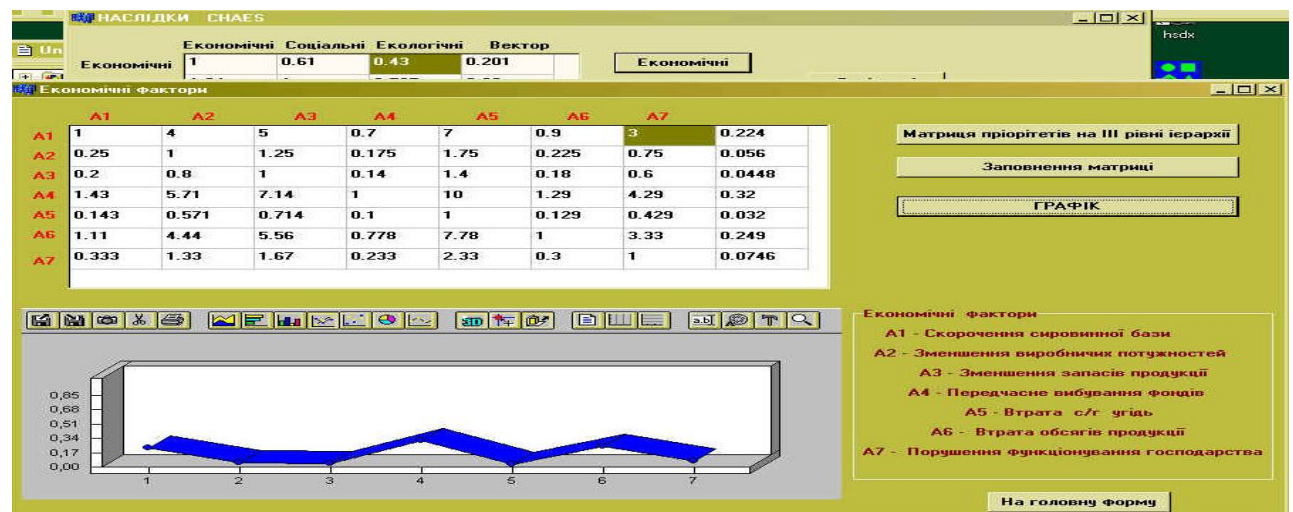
НАСЛІДКИ CHAES

Un

| | Економічні | Соціальні | Екологічні | Вектор |
|---|---|---|---|---|
| Економічні | 1 | 0.61 | 0.43 | 0.201 |

Економічні

hsdx

Економічні фактори

| | A1 | A2 | A3 | A4 | A5 | A6 | A7 | |
|---|---|---|---|---|---|---|---|---|
| A1 | 1 | 4 | 5 | 0.7 | 7 | 0.9 | 3 | 0.224 |
| A2 | 0.25 | 1 | 1.25 | 0.175 | 1.75 | 0.225 | 0.75 | 0.056 |
| A3 | 0.2 | 0.8 | 1 | 0.14 | 1.4 | 0.18 | 0.6 | 0.0448 |
| A4 | 1.43 | 5.71 | 7.14 | 1 | 10 | 1.29 | 4.29 | 0.32 |
| A5 | 0.143 | 0.571 | 0.714 | 0.1 | 1 | 0.129 | 0.429 | 0.032 |
| A6 | 1.11 | 4.44 | 5.56 | 0.778 | 7.78 | 1 | 3.33 | 0.249 |
| A7 | 0.333 | 1.33 | 1.67 | 0.233 | 2.33 | 0.3 | 1 | 0.0746 |

Матриця пріорітетів на III рівні ієрархії

Заповнення матриці

ГРАФІК

0,85
0,68
0,51
0,34
0,17
0,00

1 2 3 4 5 6 7

Економічні фактори
A1 - Скорочення сировинної бази
A2 - Зменшення виробничих потужностей
A3 - Зменшення запасів продукції
A4 - Передчасне вибування фондів
A5 - Втрата с/г угідь
A6 - Втрата обсягів продукції
A7 - Порушення функціонування господарства

На головну форму